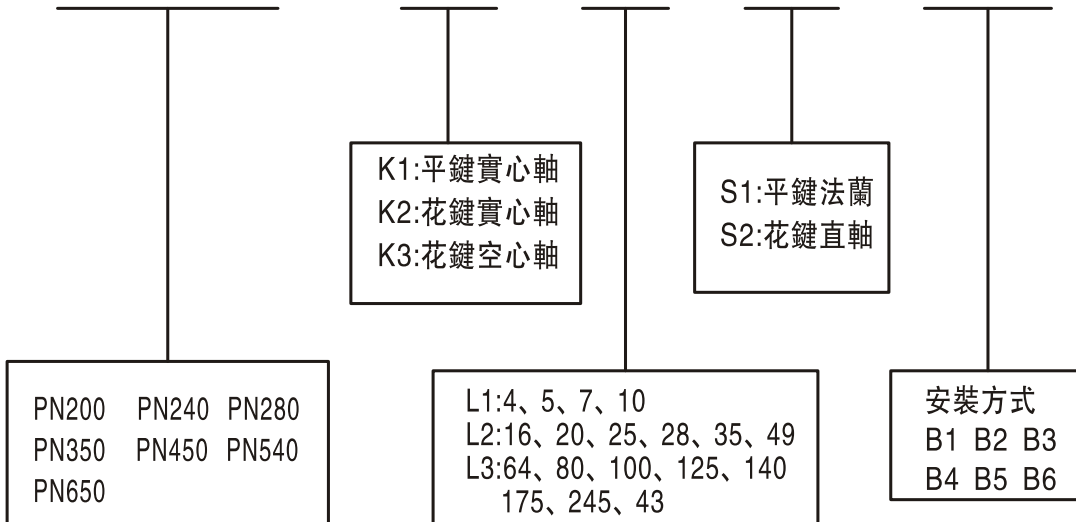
K1:平鍵實心軸
K2:花鍵實心軸
K3:花鍵空心軸

S1:平鍵法蘭
S2:花鍵直軸

PN200 PN240 PN280
PN350 PN450 PN540
PN650

L1:4、5、7、10
L2:16、20、25、28、35、49
L3:64、80、100、125、140
175、245、43

安裝方式
B1 B2 B3
B4 B5 B6